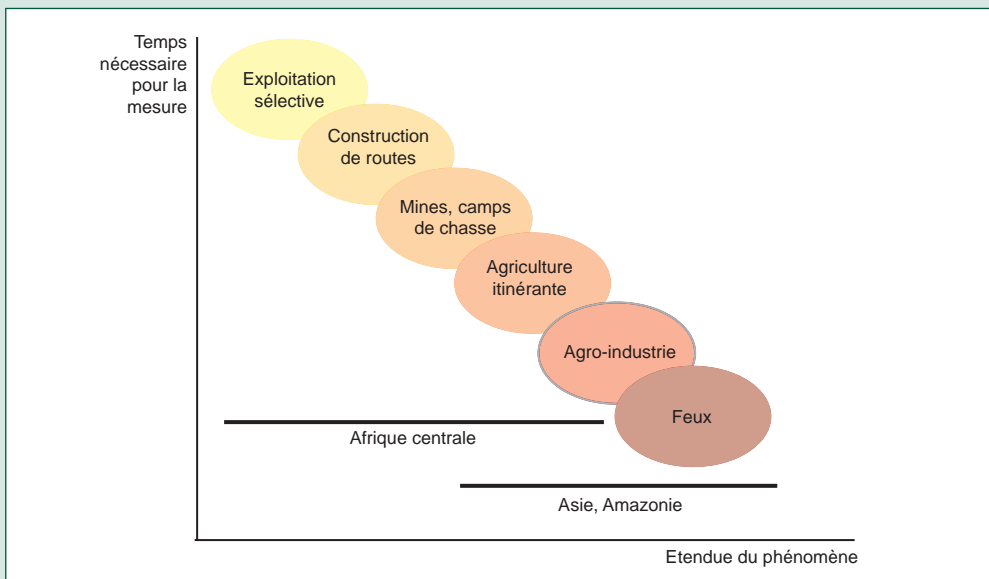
Temps nécessaire pour la mesure

Exploitation sélective

Construction de routes

Mines, camps de chasse

Agriculture itinérante

Agro-industrie

Feux

Afrique centrale

Asie, Amazonie

Etendue du phénomène